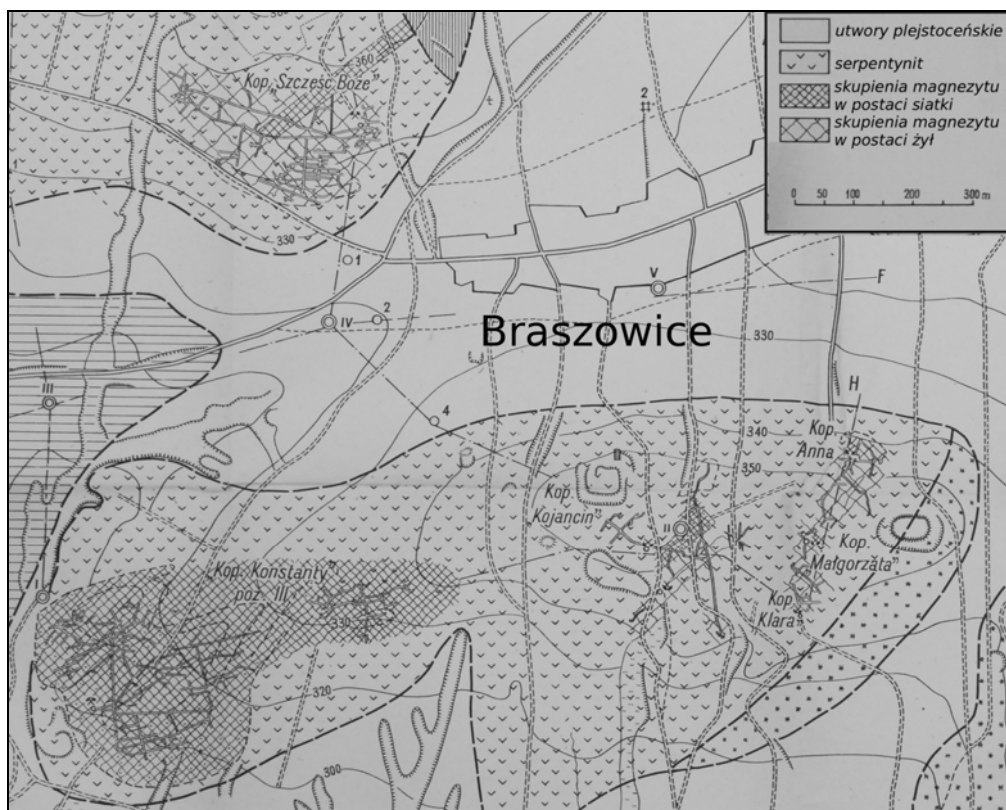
utwory plejstoceńskie
serpentynit
skupienia magnezytu w postaci siatki
skupienia magnezytu w postaci żył
0 50 100 200 300 m

Kop. „Szczęść Boże”
360
2
330
1
2
IV
V
F
Braszowice
330
III
4
340
H
Kop. „Anna”
350
Kop. „Kojancin”
II
Kop. „Małgorzata”
Kop. „Klara”
Kop. „Konstanty” poz. III
I
330
320
300